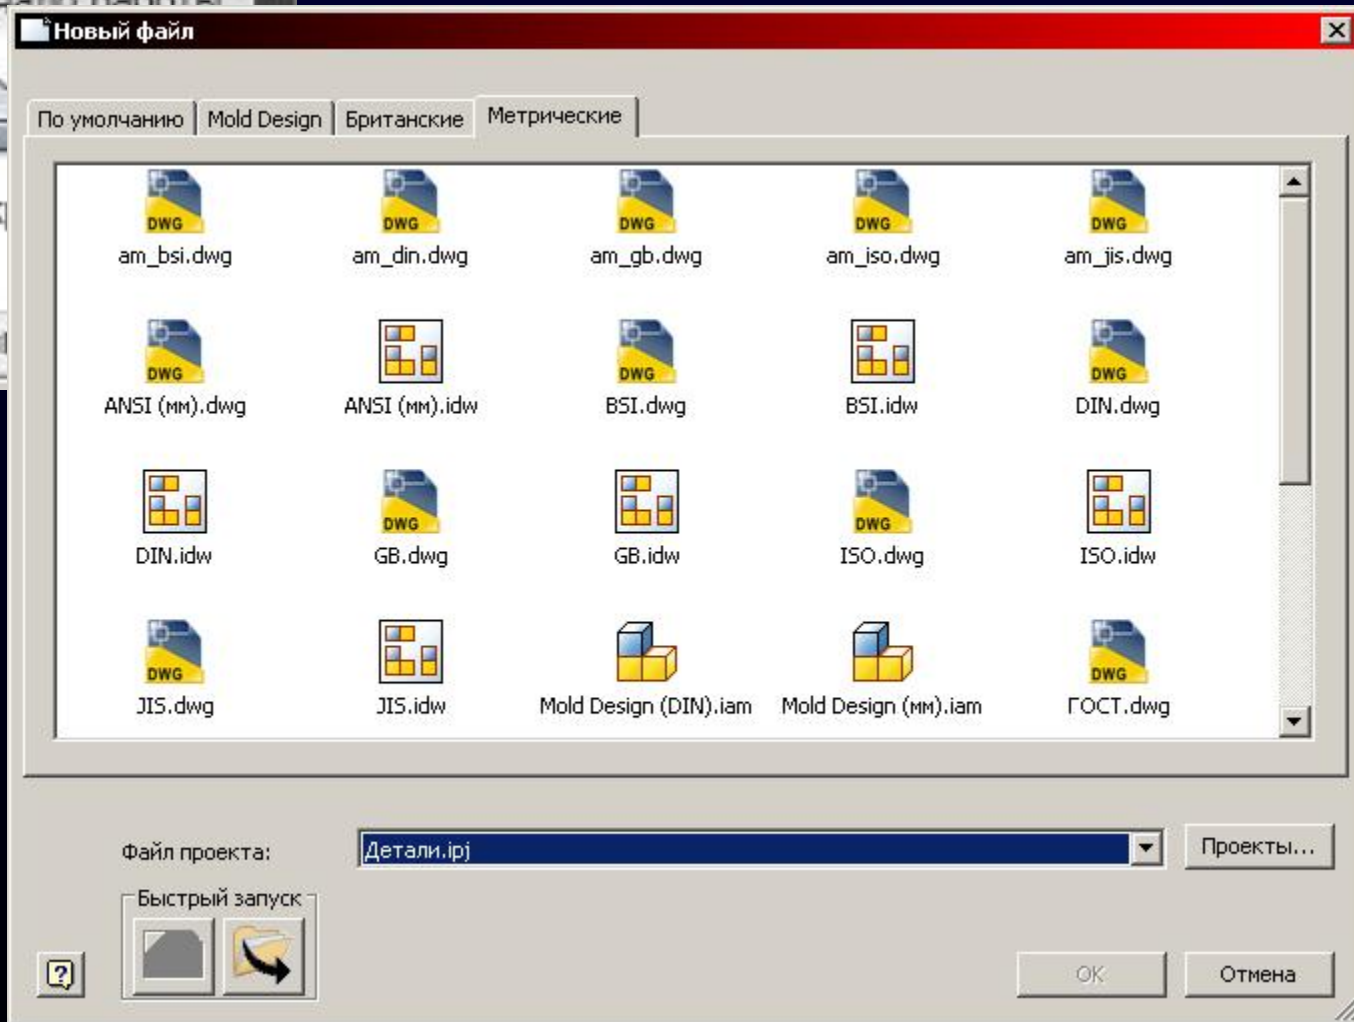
Новый файл

По умолчанию | Mold Design | Британские | Метрические

DWG
am_bsi.dwg

DWG
am_din.dwg

DWG
am_gb.dwg

DWG
am_iso.dwg

DWG
am_jis.dwg

DWG
ANSI (мм).dwg

ANSI (мм).idw

DWG
BSI.dwg

BSI.idw

DWG
DIN.dwg

DIN.idw

DWG
GB.dwg

GB.idw

DWG
ISO.dwg

ISO.idw

DWG
JIS.dwg

JIS.idw

Mold Design (DIN).iam

Mold Design (мм).iam

DWG
ГОСТ.dwg

Файл проекта: Детали.ipj

Проекты...

Быстрый запуск

?

OK

Отмена